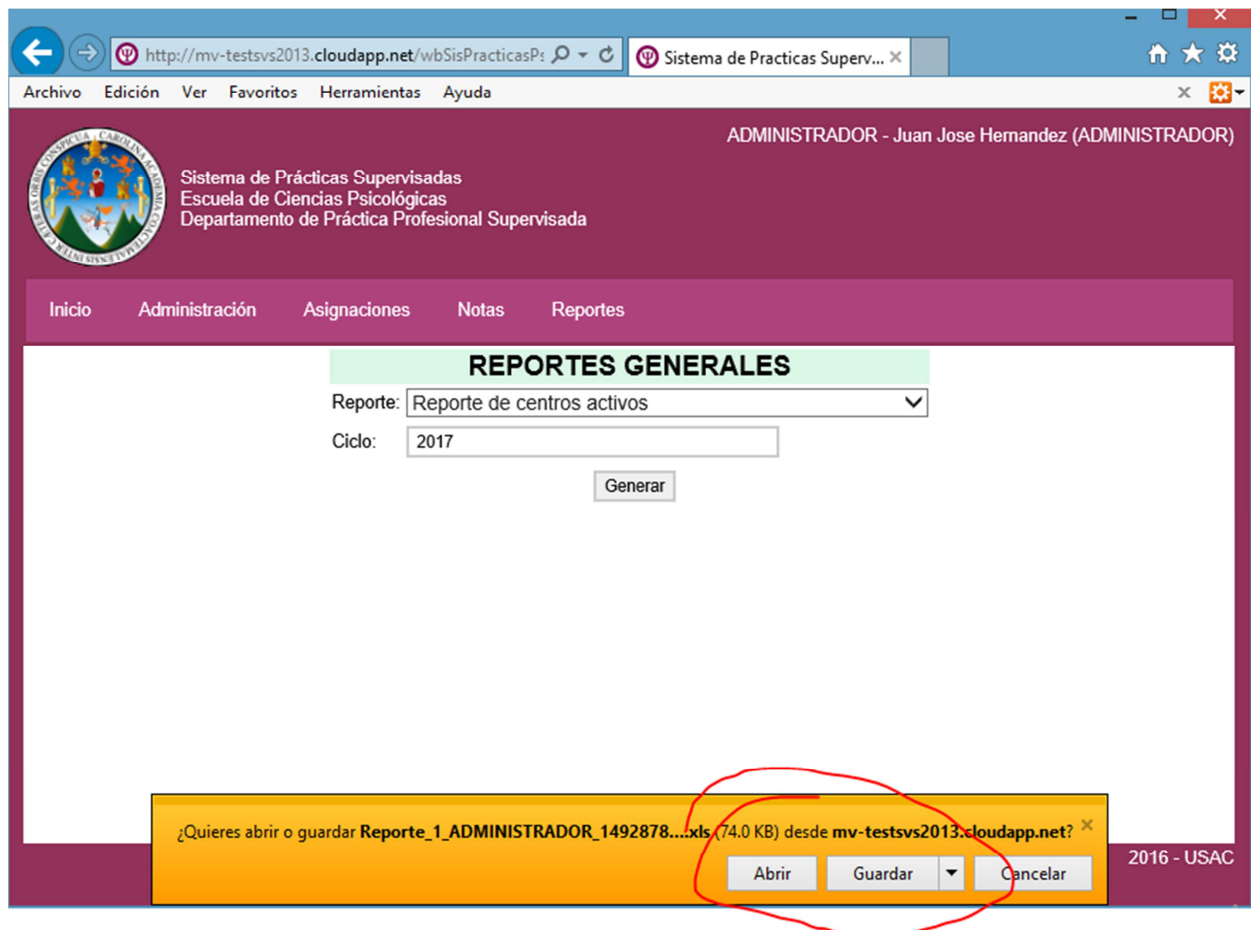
http://mv-testsvs2013.cloudapp.net/wbSisPracticasPs

Sistema de Practicas Superv...

Archivo Edición Ver Favoritos Herramientas Ayuda

ADMINISTRADOR - Juan Jose Hernandez (ADMINISTRADOR)

Sistema de Prácticas Supervisadas
Escuela de Ciencias Psicológicas
Departamento de Práctica Profesional Supervisada

Inicio Administración Asignaciones Notas Reportes

REPORTES GENERALES

Reporte: Reporte de centros activos

Ciclo: 2017

Generar

¿Quieres abrir o guardar Reporte_1_ADMINISTRADOR_1492878....xls (74.0 KB) desde mv-testsvs2013.cloudapp.net?

Abrir Guardar Cancelar

2016 - USAC